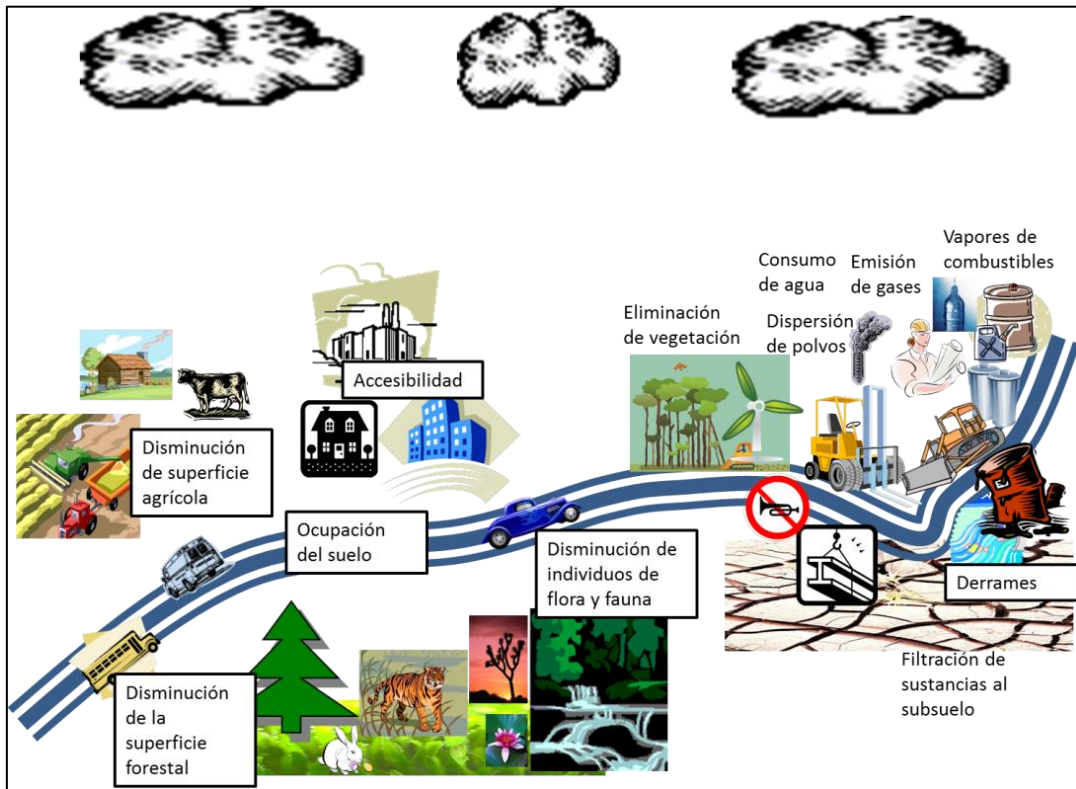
Vapores de combustibles

Consumo de agua

Emisión de gases

Dispersión de polvos

Eliminación de vegetación

Accesibilidad

Disminución de superficie agrícola

Ocupación del suelo

Disminución de individuos de flora y fauna

Derrames

Filtración de sustancias al subsuelo

Disminución de la superficie forestal